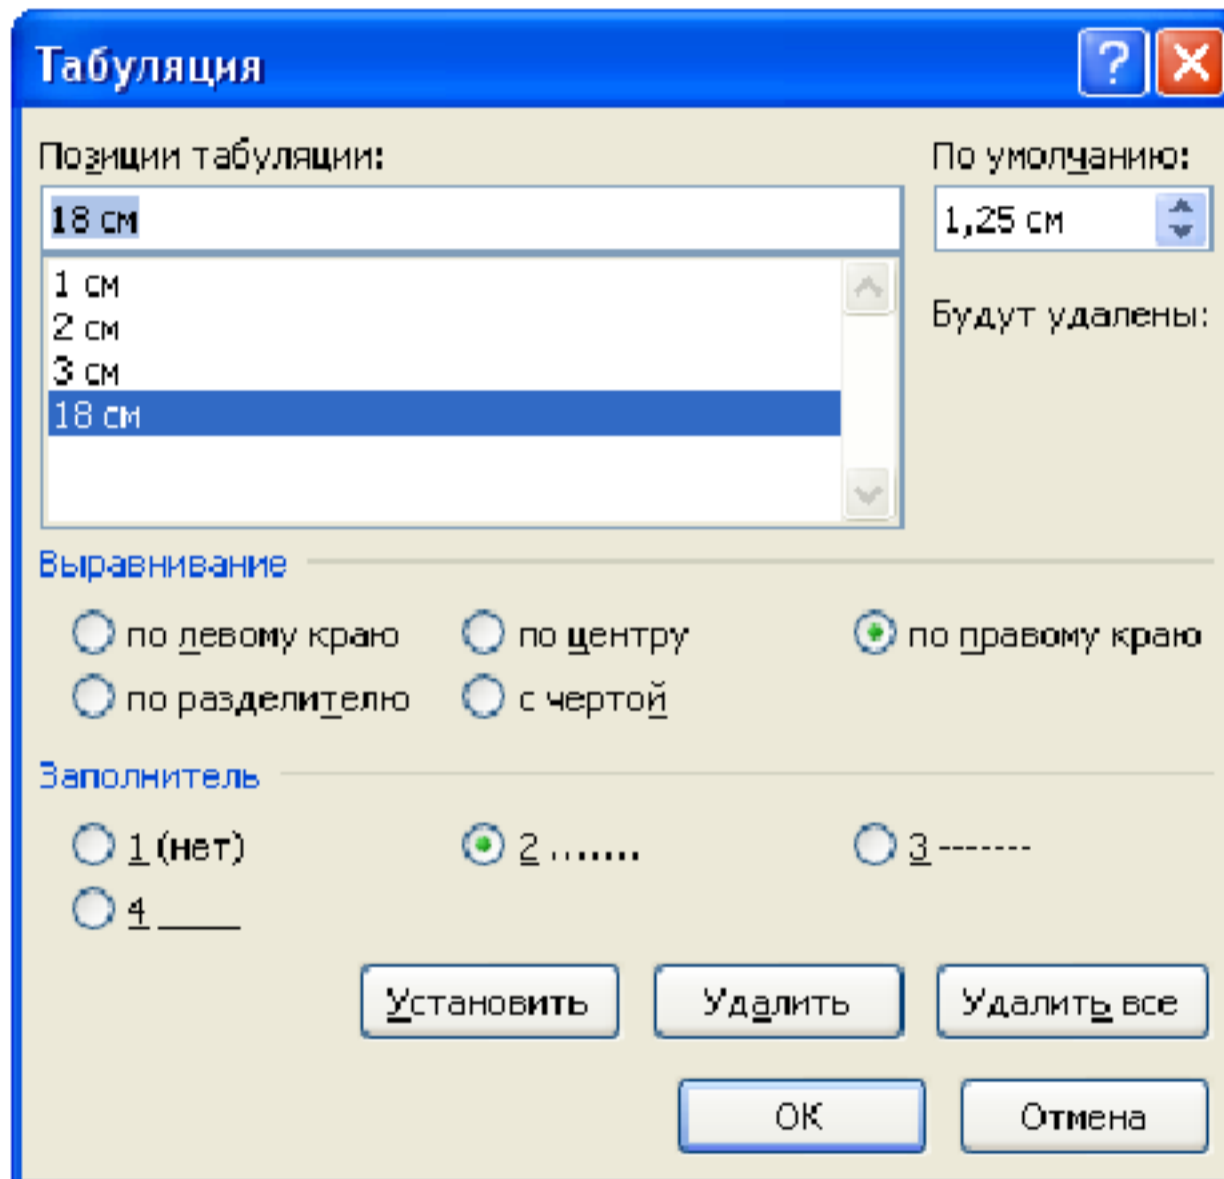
Табуляция

?

Позиции табуляции:

18 см

1 см
2 см
3 см
18 см

По умолчанию:

1,25 см

Будут удалены:

Выравнивание

по левому краю
по центру
по правому краю
по разделителю
с чертой

Заполнитель

1 (нет)
2 .......
3 -------
4 _____

Установить
Удалить
Удалить все

ОК
Отмена